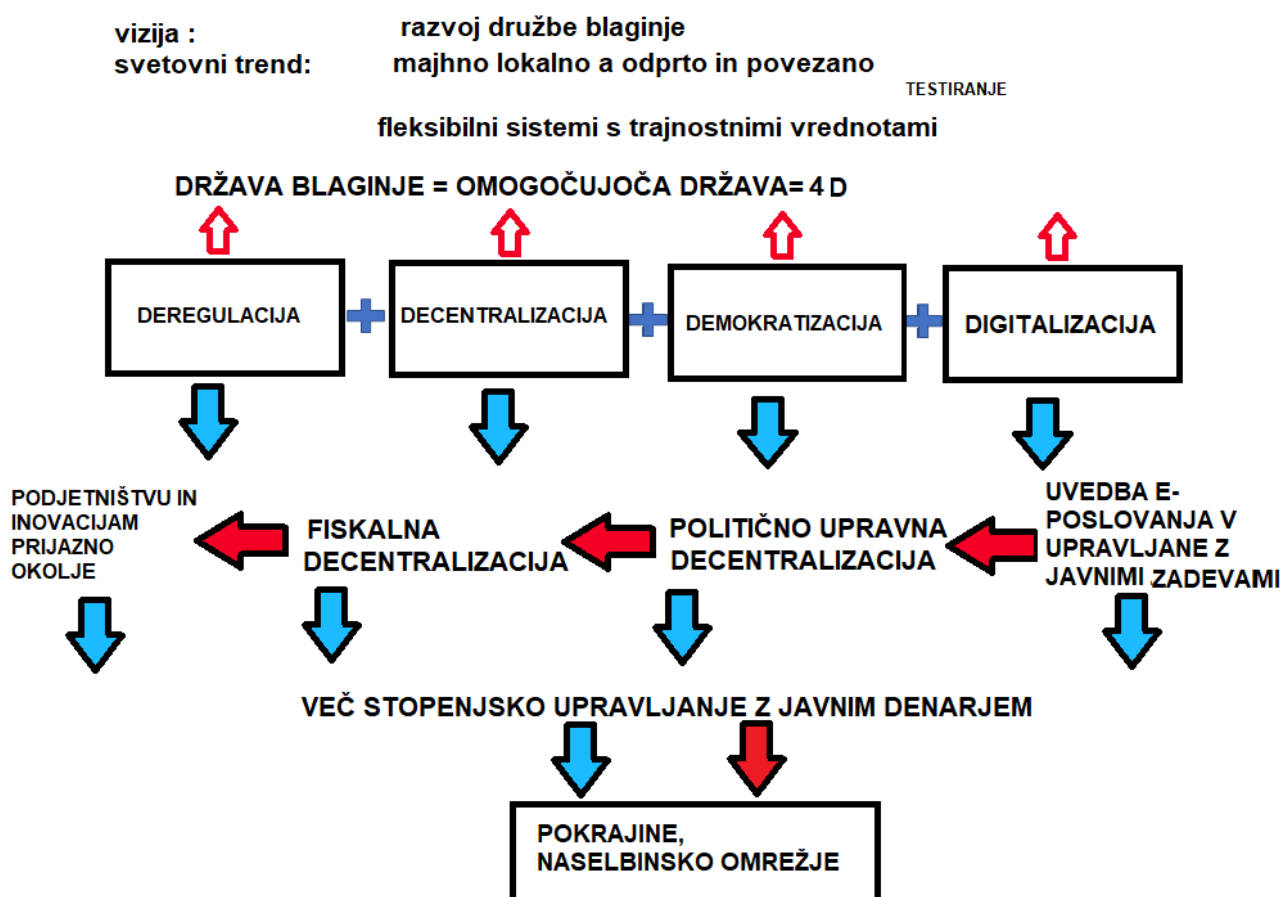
vizija : razvoj družbe blaginje
svetovni trend: majhno lokalno a odprto in povezano

TESTIRANJE

fleksibilni sistemi s trajnostnimi vrednotami

DRŽAVA BLAGINJE = OMOGOČUJOČA DRŽAVA= 4 D

DEREGULACIJA

DECENTRALIZACIJA

DEMOKRATIZACIJA

DIGITALIZACIJA

PODJETNIŠTVU IN INOVACIJAM PRIJAZNO OKOLJE

FISKALNA DECENTRALIZACIJA

POLITIČNO UPRAVNA DECENTRALIZACIJA

UVEDBA E-POSLOVANJA V UPRAVLJANE Z JAVNIMI ZADEVAMI

VEČ STOPENJSKO UPRAVLJANJE Z JAVNIM DENARJEM

POKRAJINE, NASELBINSKO OMREŽJE